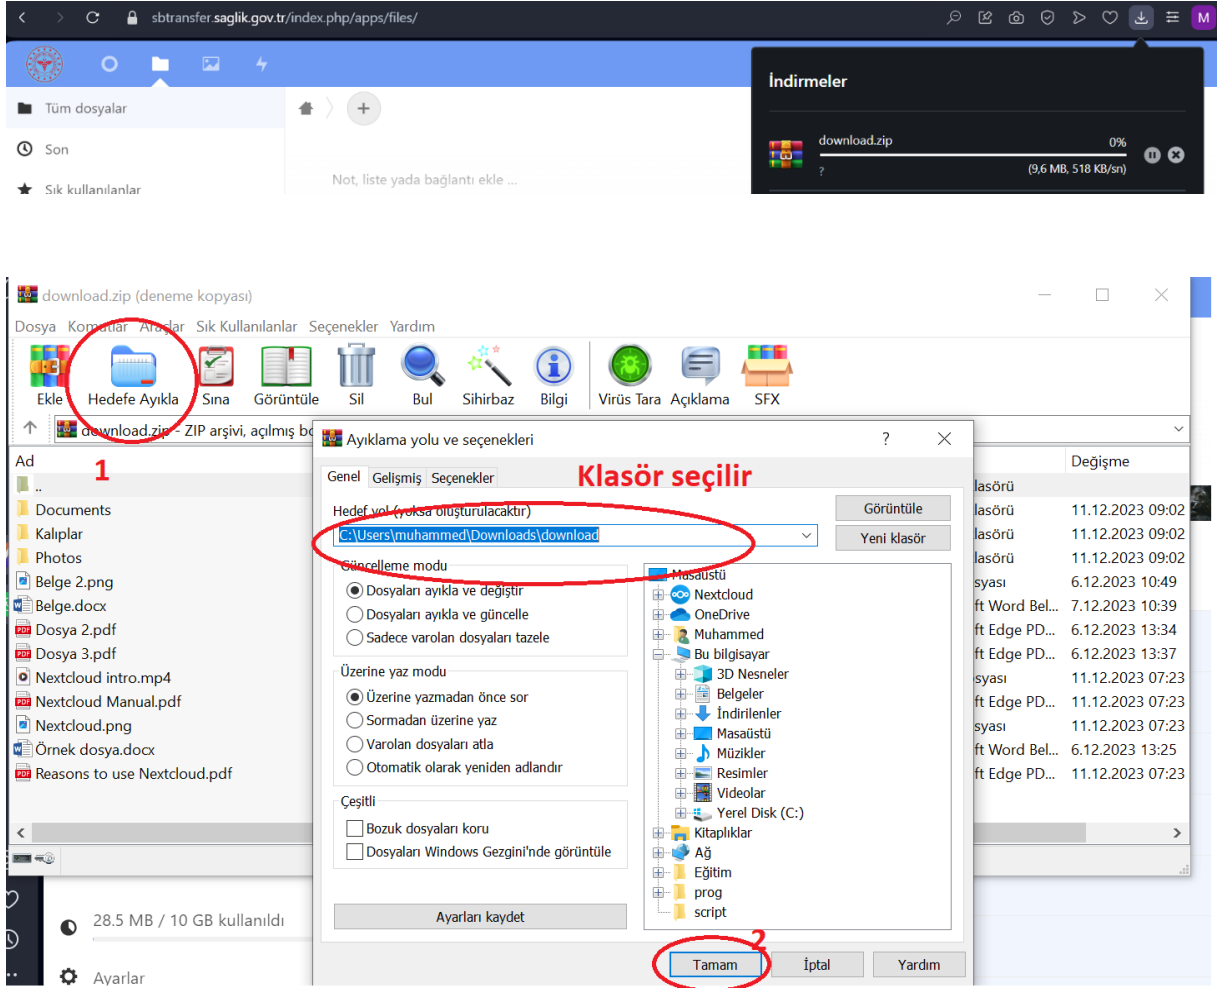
sbtransfer.saglik.gov.tr/index.php/apps/files/

M

Tüm dosyalar

Son

Sık kullanılanlar

Not, liste yada bağlantı ekle ...

İndirmeler

download.zip

0%

?

(9,6 MB, 518 KB/sn)

download.zip (deneme kopyası)

Dosya Komutlar Araçlar Sık Kullanılanlar Seçenekler Yardım

Ekle Hedefe Ayıkla Sına Görüntüle Sil Bul Sihirbaz Bilgi Virüs Tara Açıklama SFX

download.zip - ZIP arşivi, açılmış bo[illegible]

Ad

1

..

Documents

Kalıplar

Photos

Belge 2.png

Belge.docx

Dosya 2.pdf

Dosya 3.pdf

Nextcloud intro.mp4

Nextcloud Manual.pdf

Nextcloud.png

Örnek dosya.docx

Reasons to use Nextcloud.pdf

| | Değişme |
|---|---|
| lasörü | |
| lasörü | 11.12.2023 09:02 |
| lasörü | 11.12.2023 09:02 |
| lasörü | 11.12.2023 09:02 |
| syası | 6.12.2023 10:49 |
| ft Word Bel... | 7.12.2023 10:39 |
| ft Edge PD... | 6.12.2023 13:34 |
| ft Edge PD... | 6.12.2023 13:37 |
| syası | 11.12.2023 07:23 |
| ft Edge PD... | 11.12.2023 07:23 |
| syası | 11.12.2023 07:23 |
| ft Word Bel... | 6.12.2023 13:25 |
| ft Edge PD... | 11.12.2023 07:23 |

28.5 MB / 10 GB kullanıldı

Ayarlar

Ayıklama yolu ve seçenekleri

?

Genel Gelişmiş Seçenekler

Klasör seçilir

Hedef yol (yoksa oluşturulacaktır)

C:\Users\muhammed\Downloads\download

Görüntüle

Yeni klasör

Güncelleme modu

Dosyaları ayıkla ve değiştir

Dosyaları ayıkla ve güncelle

Sadece varolan dosyaları tazele

Üzerine yaz modu

Üzerine yazmadan önce sor

Sormadan üzerine yaz

Varolan dosyaları atla

Otomatik olarak yeniden adlandır

Çeşitli

Bozuk dosyaları koru

Dosyaları Windows Gezgini'nde görüntüle

Ayarları kaydet

Masaüstü
Nextcloud
OneDrive
Muhammed
Bu bilgisayar
3D Nesneler
Belgeler
İndirilenler
Masaüstü
Müzikler
Resimler
Videolar
Yerel Disk (C:)
Kitaplıklar
Ağ
Eğitim
prog
script

2

Tamam

İptal

Yardım